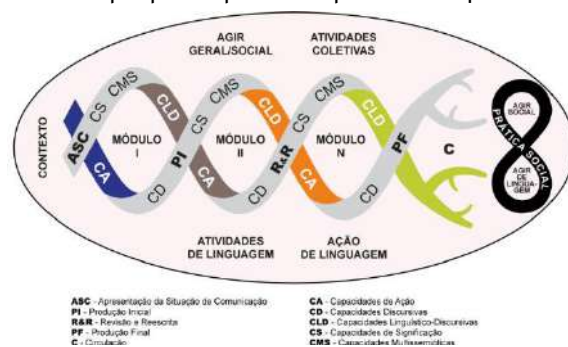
AGIR GERAL/SOCIAL

ATIVIDADES COLETIVAS

CONTEXTO

ASC

CA

CS

CMS

MÓDULO I

CLD

PI

CA

CS

CD

MÓDULO II

CLD

R&R

CA

CS

CD

CMS

MÓDULO N

CLD

PF

CD

C

AGIR SOCIAL

PRÁTICA SOCIAL

AGIR DE LINGUAGEM

ATIVIDADES DE LINGUAGEM

AÇÃO DE LINGUAGEM

ASC - Apresentação da Situação de Comunicação
PI - Produção Inicial
R&R - Revisão e Reescrita
PF - Produção Final
C - Circulação

CA - Capacidades de Ação
CD - Capacidades Discursivas
CLD - Capacidades Linguístico-Discursivas
CS - Capacidades de Significação
CMS - Capacidades Multissemióticas